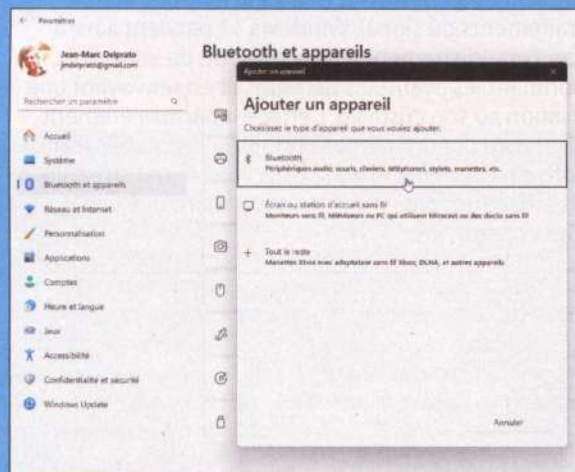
Paramètres

Jean-Marc Delprato
jmdelprato@gmail.com

Rechercher un paramètre

Accueil
Système
Bluetooth et appareils
Réseau et Internet
Personnalisation
Applications
Comptes
Heure et langue
Jeux
Accessibilité
Confidentialité et sécurité
Windows Update

Bluetooth et appareils

Ajouter un appareil

Ajouter un appareil

Choisissez le type d'appareil que vous voulez ajouter.

Bluetooth
Périphériques audio, souris, claviers, téléphones, stylets, manettes, etc.

Écran ou station d'accueil sans fil
Moniteurs sans fil, téléviseurs ou PC qui utilisent Miracast ou des docks sans fil

Tout le reste
Manettes Xbox avec adaptateur sans fil Xbox, DLNA, et autres appareils

Annuler